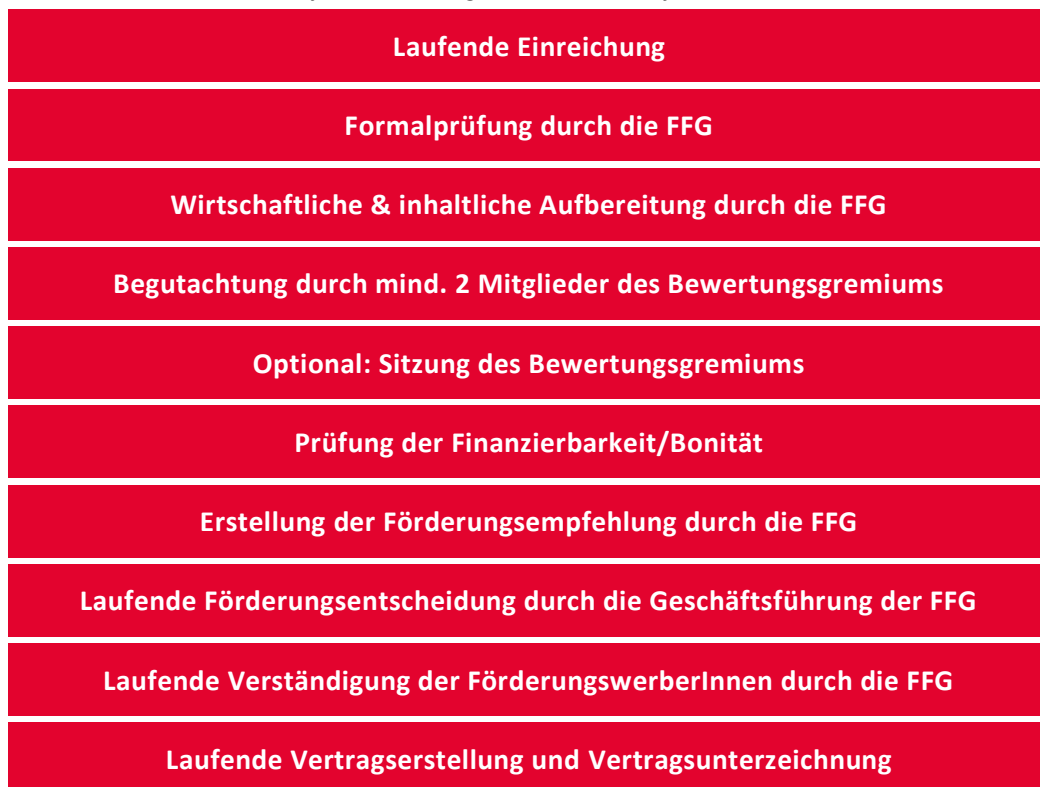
Laufende Einreichung

Formalprüfung durch die FFG

Wirtschaftliche & inhaltliche Aufbereitung durch die FFG

Begutachtung durch mind. 2 Mitglieder des Bewertungsgremiums

Optional: Sitzung des Bewertungsgremiums

Prüfung der Finanzierbarkeit/Bonität

Erstellung der Förderungsempfehlung durch die FFG

Laufende Förderungsentscheidung durch die Geschäftsführung der FFG

Laufende Verständigung der FörderungswerberInnen durch die FFG

Laufende Vertragserstellung und Vertragsunterzeichnung